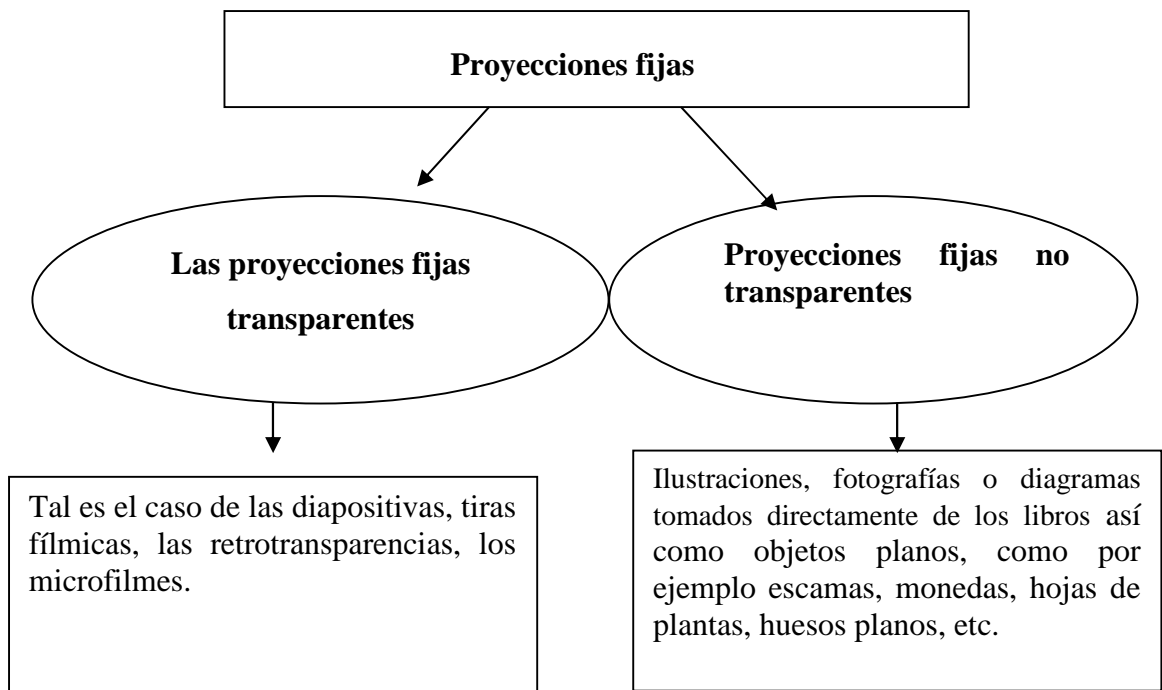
Proyecciones fijas

Las proyecciones fijas transparentes

Proyecciones fijas no transparentes

Tal es el caso de las diapositivas, tiras fílmicas, las retrotransparencias, los microfilmes.

Ilustraciones, fotografías o diagramas tomados directamente de los libros así como objetos planos, como por ejemplo escamas, monedas, hojas de plantas, huesos planos, etc.